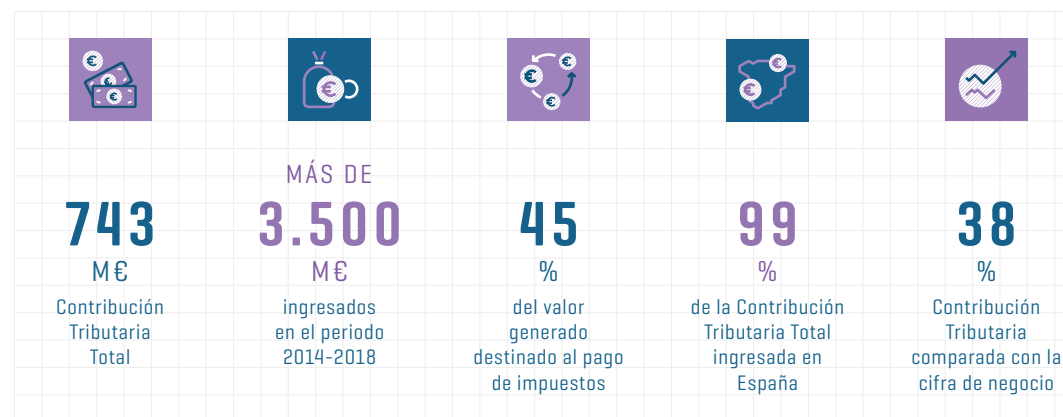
743
M€
Contribución Tributaria Total

MÁS DE
3.500
M€
ingresados en el periodo 2014-2018

45
%
del valor generado destinado al pago de impuestos

99
%
de la Contribución Tributaria Total ingresada en España

38
%
Contribución Tributaria comparada con la cifra de negocio